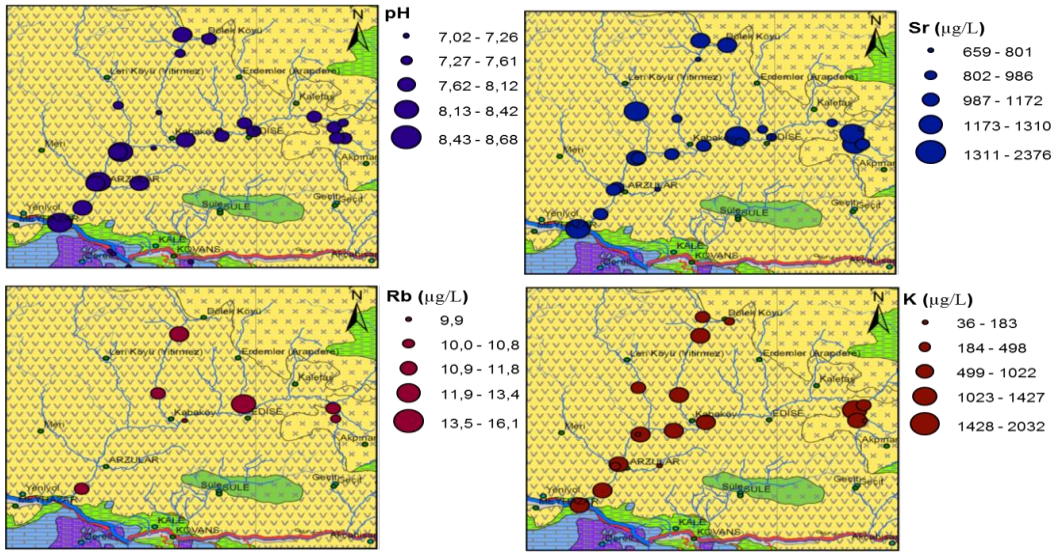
pH
7,02 - 7,26
7,27 - 7,61
7,62 - 8,12
8,13 - 8,42
8,43 - 8,68

Dedek Koyu
Leri Köyü (Yitirmez)
Erdemler (Arapdere)
Kalefas
Kabakoy
EDISE
Akpınar
Meri
ARZULAR
Yeniyol
Süle
SULE
Gedikli
KALE
KOVANS
N

Sr (µg/L)
659 - 801
802 - 986
987 - 1172
1173 - 1310
1311 - 2376

Rb (µg/L)
9,9
10,0 - 10,8
10,9 - 11,8
11,9 - 13,4
13,5 - 16,1

K (µg/L)
36 - 183
184 - 498
499 - 1022
1023 - 1427
1428 - 2032